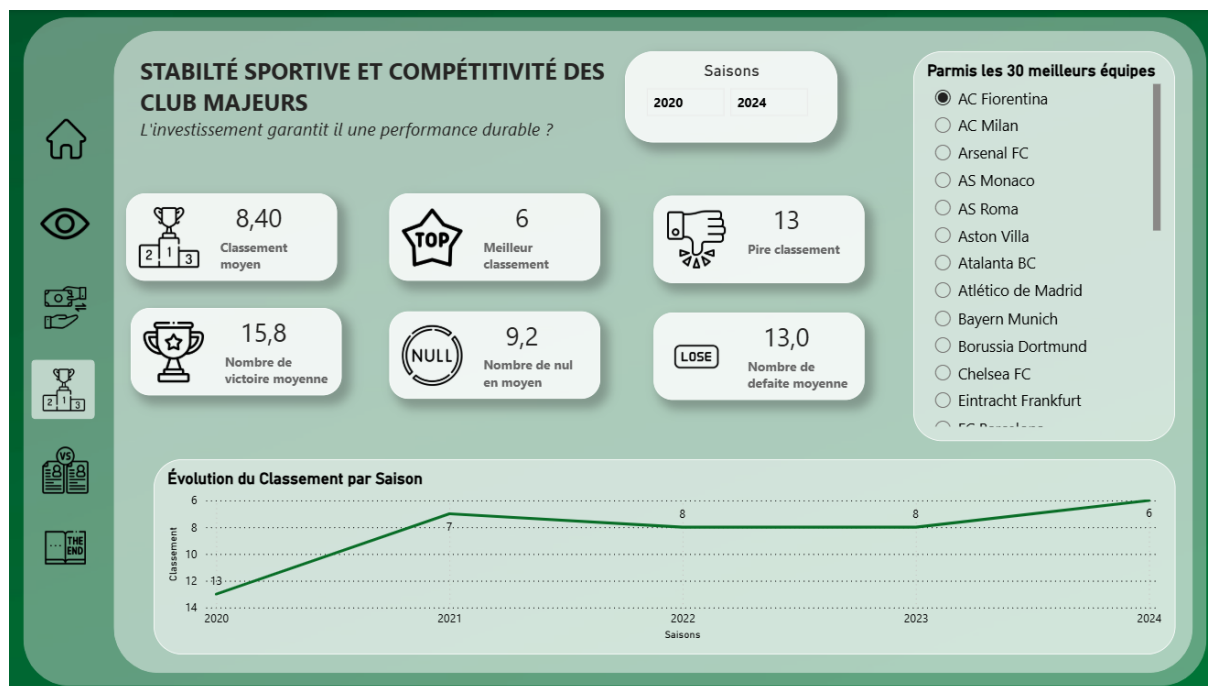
STABILTÉ SPORTIVE ET COMPÉTITIVITÉ DES CLUB MAJEURS

L'investissement garantit il une performance durable ?

Saisons

2020 2024

Parmis les 30 meilleurs équipes

AC Fiorentina
AC Milan
Arsenal FC
AS Monaco
AS Roma
Aston Villa
Atalanta BC
Atlético de Madrid
Bayern Munich
Borussia Dortmund
Chelsea FC
Eintracht Frankfurt
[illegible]

2 1 3

8,40
Classement moyen

TOP

6
Meilleur classement

13
Pire classement

15,8
Nombre de victoire moyenne

NULL

9,2
Nombre de nul en moyen

LOSE

13,0
Nombre de defaite moyenne

2 1 3

VS

THE END

Évolution du Classement par Saison

6
8
10
12
14

Classement

13
7
8
8
6

2020
2021
2022
2023
2024

Saisons